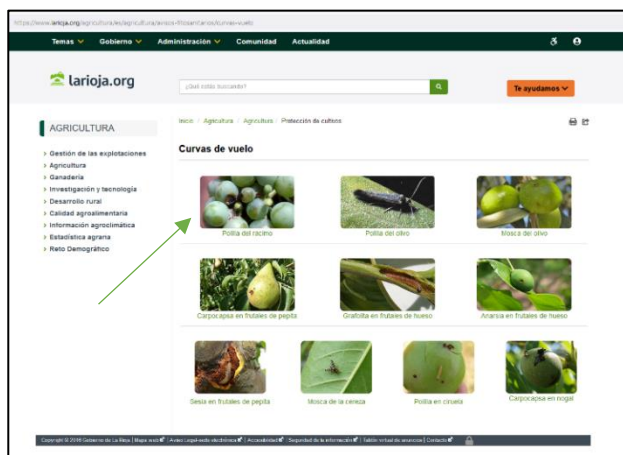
https://www.larioja.org/agricultura/es/agricultura/avisos-fitosanitarios/curvas-vuelo

Temas Gobierno Administración Comunidad Actualidad

larioja.org

¿Qué estás buscando?

Te ayudamos

AGRICULTURA

Gestión de las explotaciones
Agricultura
Ganadería
Investigación y tecnología
Desarrollo rural
Calidad agroalimentaria
Información agroclimática
Estadística agraria
Reto Demográfico

Inicio / Agricultura / Agricultura / Protección de cultivos

Curvas de vuelo

Polilla del racimo
Polilla del olivo
Mosca del olivo
Carpocapsa en frutales de pepita
Grafolita en frutales de hueso
Anarsia en frutales de hueso
Sesia en frutales de pepita
Mosca de la cereza
Polilla en ciruela
Carpocapsa en nogal

Copyright © 2018 Gobierno de La Rioja | Mapa web | Aviso Legal-sede electrónica | Accesibilidad | Seguridad de la información | Tablón virtual de anuncios | Contacto